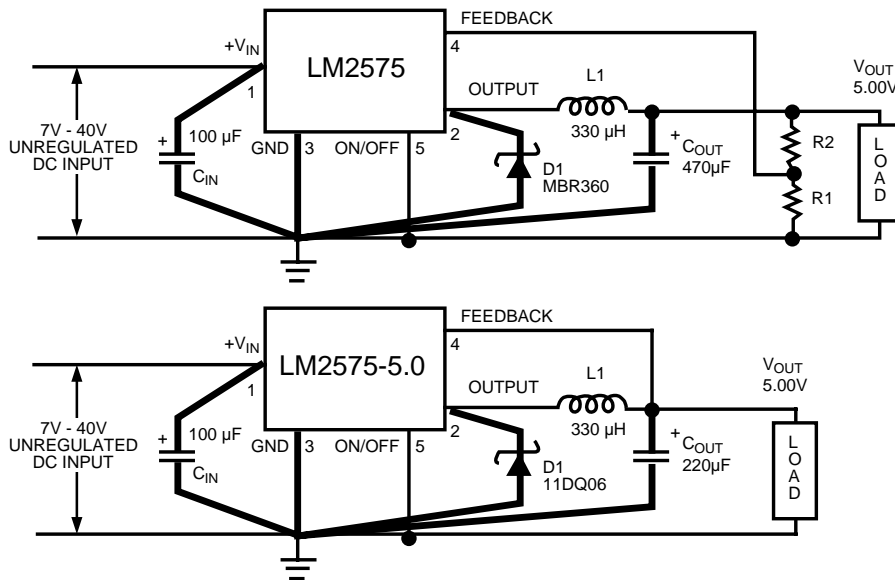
FEEDBACK

$+V_{IN}$

LM2575

4

1

OUTPUT

L1

$V_{OUT}$
5.00V

7V - 40V
UNREGULATED
DC INPUT

+

100 µF

$C_{IN}$

GND

3

ON/OFF

5

2

330 µH

+

$C_{OUT}$
470µF

D1
MBR360

R2

R1

L
O
A
D

FEEDBACK

$+V_{IN}$

LM2575-5.0

4

1

OUTPUT

L1

$V_{OUT}$
5.00V

7V - 40V
UNREGULATED
DC INPUT

+

100 µF

$C_{IN}$

GND

3

ON/OFF

5

2

330 µH

+

$C_{OUT}$
220µF

D1
11DQ06

L
O
A
D